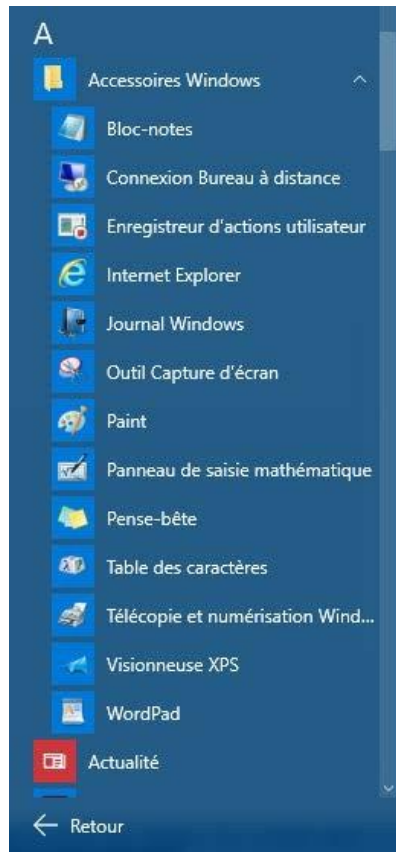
A

Accessoires Windows

Bloc-notes

Connexion Bureau à distance

Enregistreur d'actions utilisateur

Internet Explorer

Journal Windows

Outil Capture d'écran

Paint

Panneau de saisie mathématique

Pense-bête

Table des caractères

Télécopie et numérisation Wind...

Visionneuse XPS

WordPad

Actualité

Retour